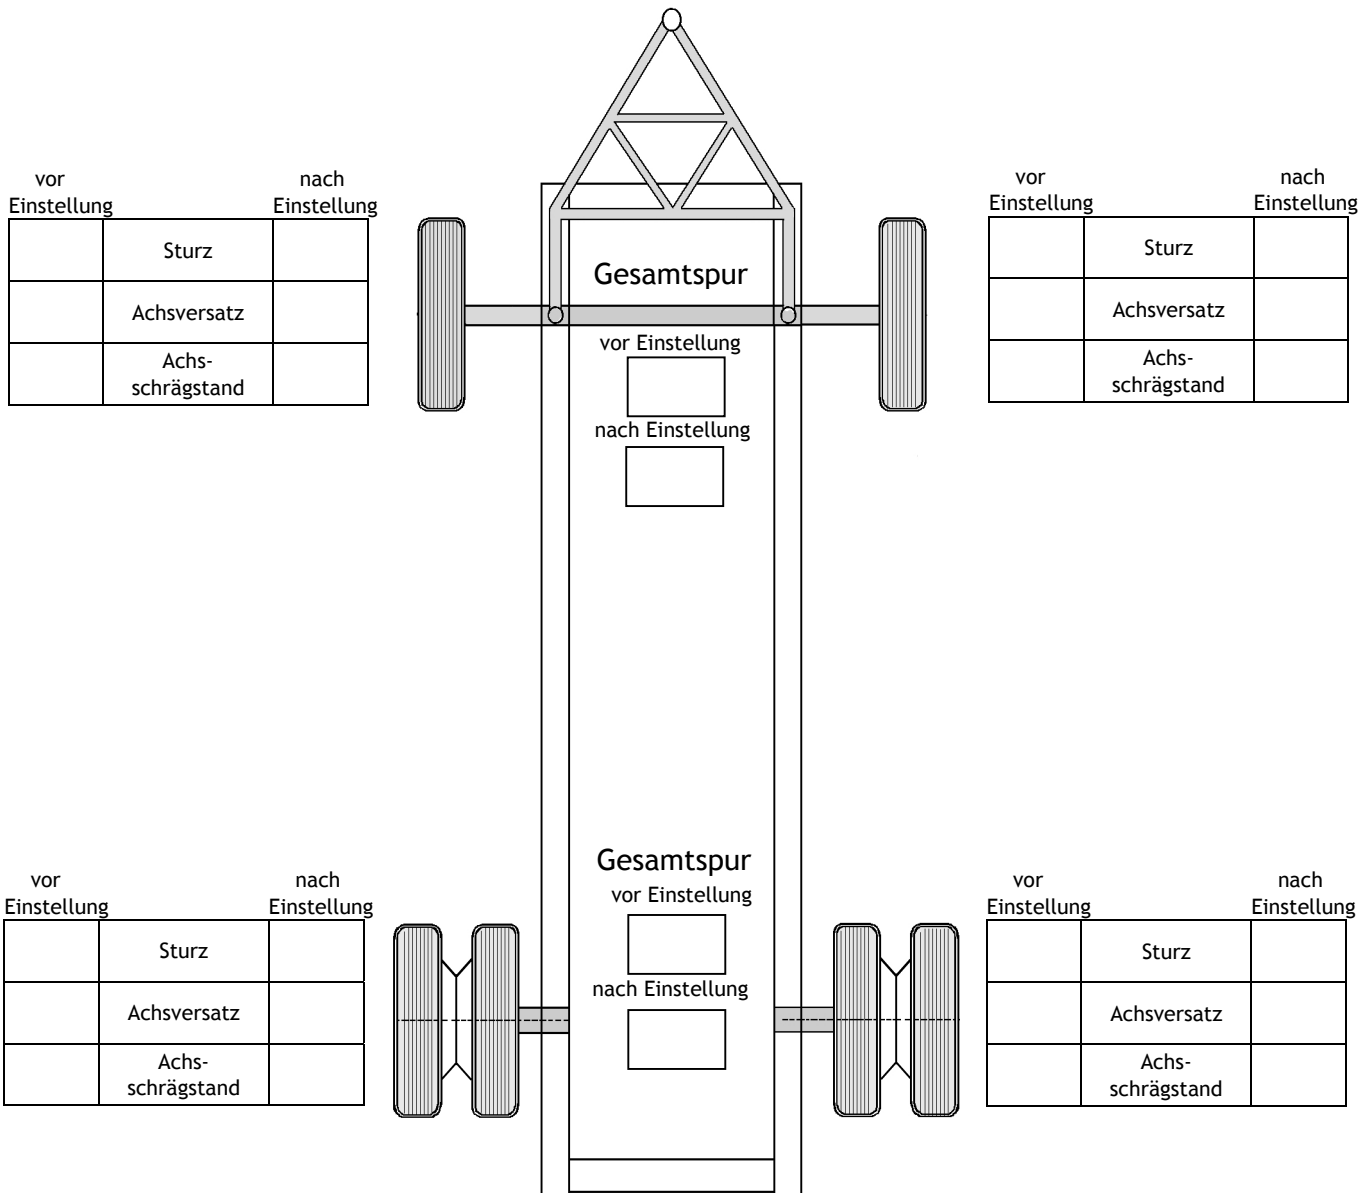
vor Einstellung

nach Einstellung

| | Sturz | |
|---|---|---|
| | Achsversatz | |
| | Achsschrägstand | |

Gesamtspur

vor Einstellung

nach Einstellung

vor Einstellung

nach Einstellung

| | Sturz | |
|---|---|---|
| | Achsversatz | |
| | Achsschrägstand | |

vor Einstellung

nach Einstellung

| | Sturz | |
|---|---|---|
| | Achsversatz | |
| | Achsschrägstand | |

Gesamtspur

vor Einstellung

nach Einstellung

vor Einstellung

nach Einstellung

| | Sturz | |
|---|---|---|
| | Achsversatz | |
| | Achsschrägstand | |